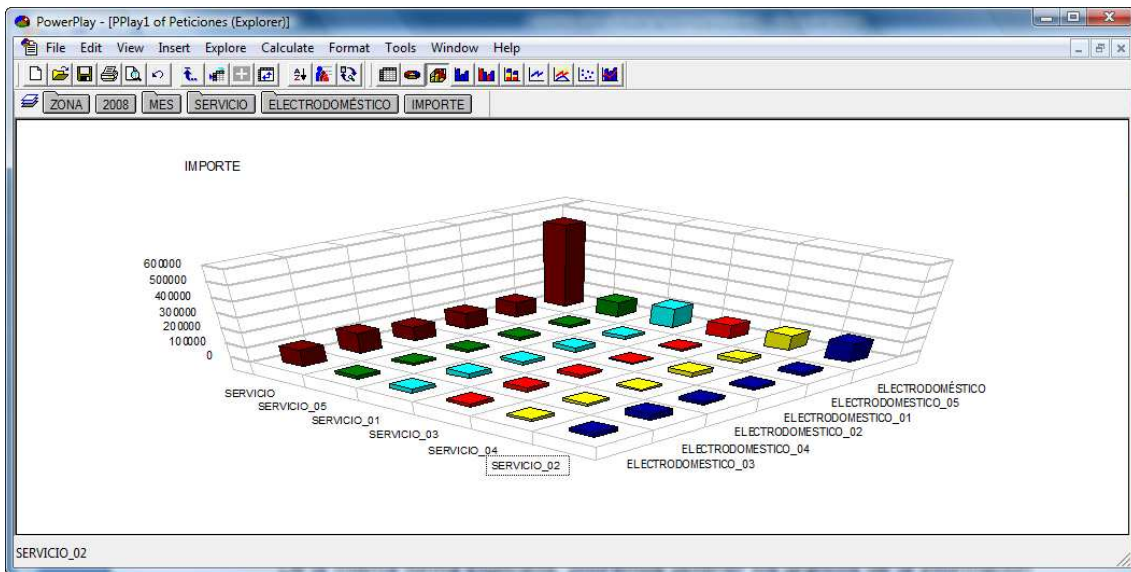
PowerPlay - [PPlay1 of Peticiones (Explorer)]

File Edit View Insert Explore Calculate Format Tools Window Help

ZONA 2008 MES SERVICIO ELECTRODOMÉSTICO IMPORTE

IMPORTE

600000
500000
400000
300000
200000
100000
0

SERVICIO
SERVICIO_05
SERVICIO_01
SERVICIO_03
SERVICIO_04
SERVICIO_02

ELECTRODOMÉSTICO
ELECTRODOMESTICO_05
ELECTRODOMESTICO_01
ELECTRODOMESTICO_02
ELECTRODOMESTICO_04
ELECTRODOMESTICO_03

SERVICIO_02